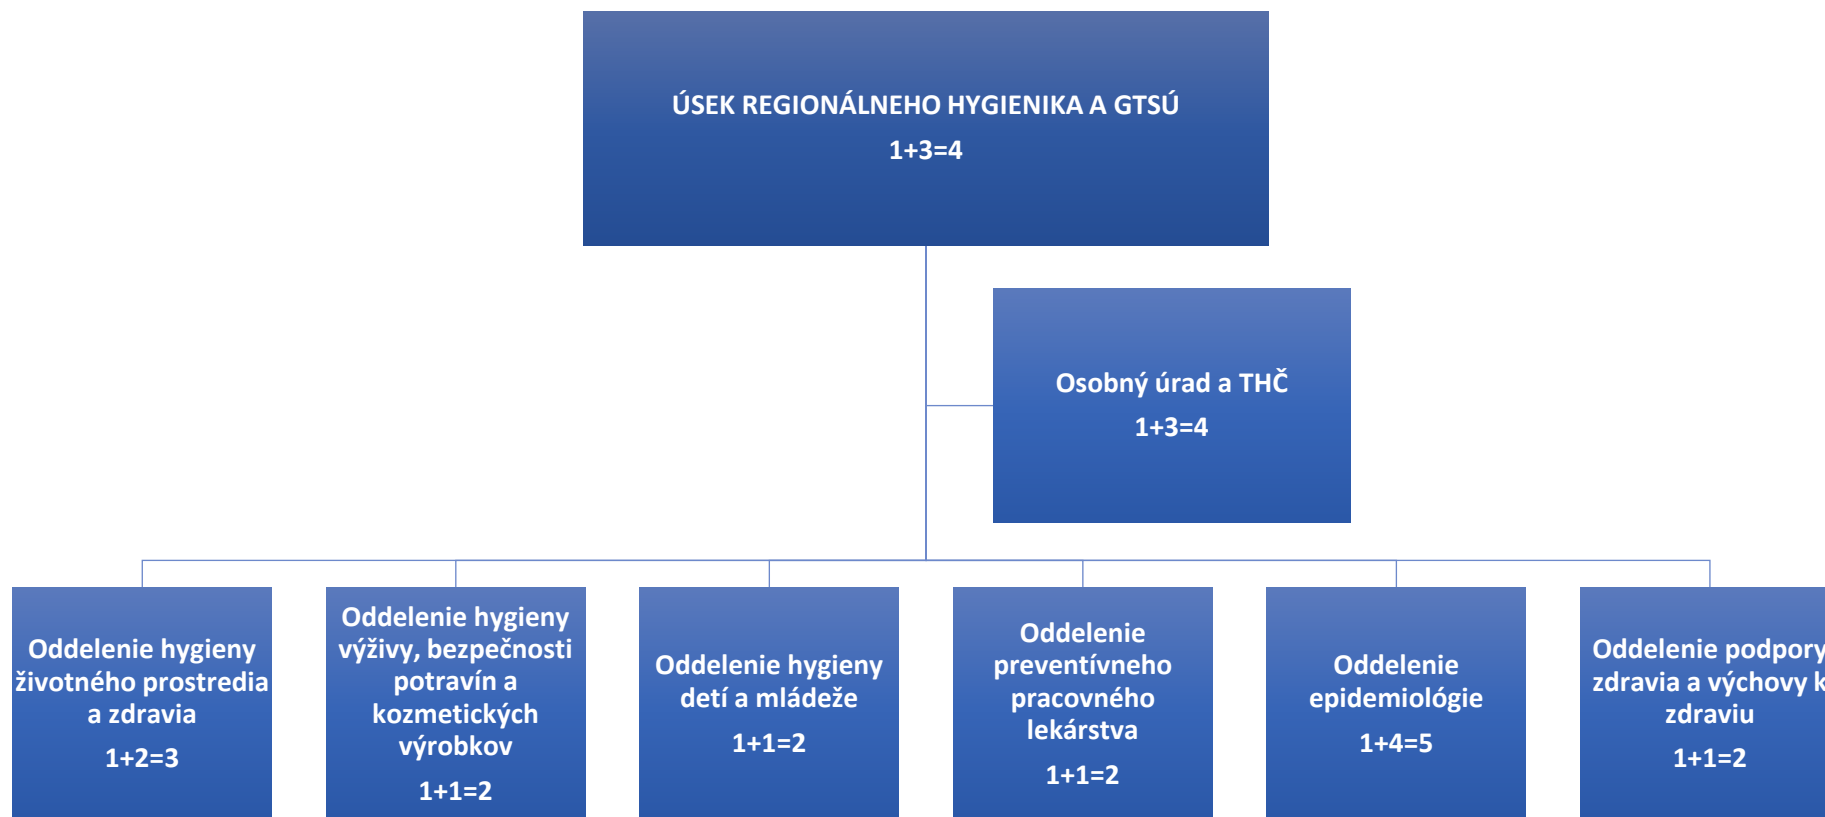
ÚSEK REGIONÁLNEHO HYGIENIKA A GTSÚ
1+3=4

Osobný úrad a THČ
1+3=4

Oddelenie hygieny životného prostredia a zdravia
1+2=3

Oddelenie hygieny výživy, bezpečnosti potravín a kozmetických výrobkov
1+1=2

Oddelenie hygieny detí a mládeže
1+1=2

Oddelenie preventívneho pracovného lekárstva
1+1=2

Oddelenie epidemiológie
1+4=5

Oddelenie podpory zdravia a výchovy k zdraviu
1+1=2